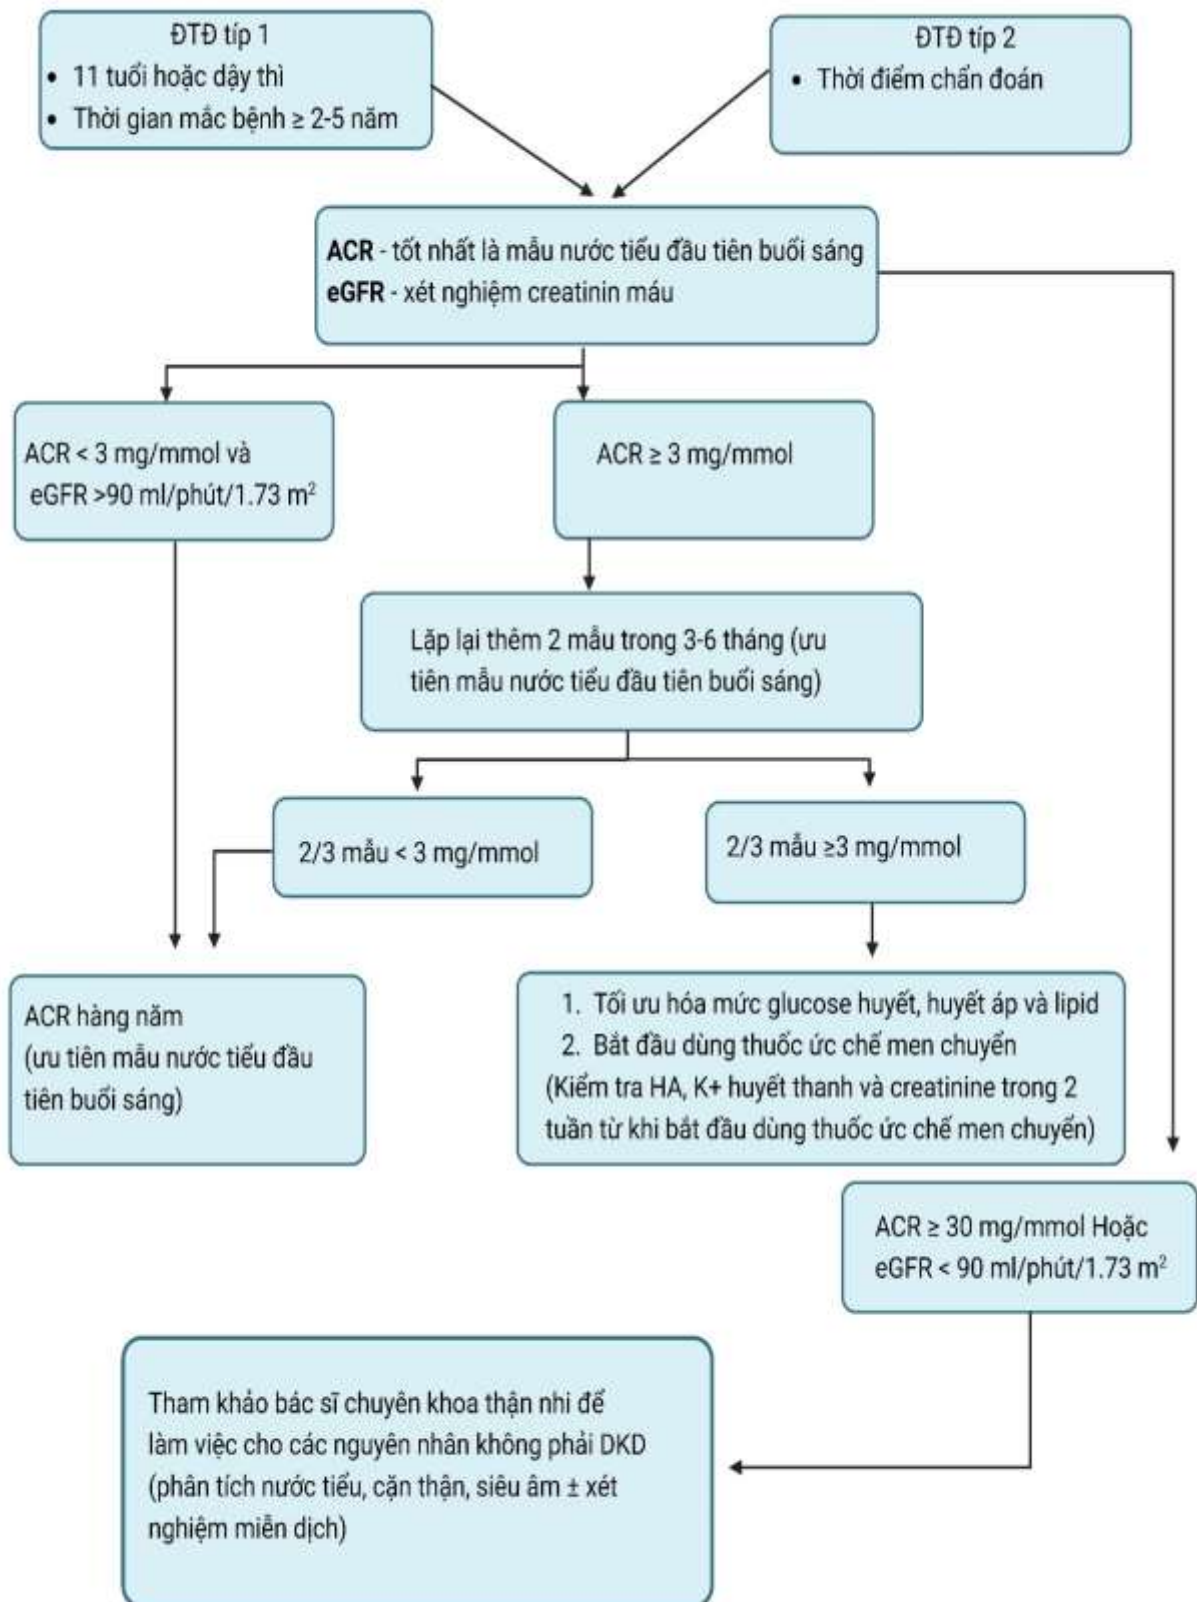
ĐTĐ típ 1
• 11 tuổi hoặc dậy thì
• Thời gian mắc bệnh ≥ 2-5 năm

ĐTĐ típ 2
• Thời điểm chẩn đoán

**ACR** - tốt nhất là mẫu nước tiểu đầu tiên buổi sáng
**eGFR** - xét nghiệm creatinin máu

ACR < 3 mg/mmol và eGFR >90 ml/phút/1.73 m$^2$

ACR ≥ 3 mg/mmol

Lặp lại thêm 2 mẫu trong 3-6 tháng (ưu tiên mẫu nước tiểu đầu tiên buổi sáng)

2/3 mẫu < 3 mg/mmol

2/3 mẫu ≥3 mg/mmol

ACR hàng năm
(ưu tiên mẫu nước tiểu đầu tiên buổi sáng)

1. Tối ưu hóa mức glucose huyết, huyết áp và lipid
2. Bắt đầu dùng thuốc ức chế men chuyển
(Kiểm tra HA, K+ huyết thanh và creatinine trong 2 tuần từ khi bắt đầu dùng thuốc ức chế men chuyển)

ACR ≥ 30 mg/mmol Hoặc eGFR < 90 ml/phút/1.73 m$^2$

Tham khảo bác sĩ chuyên khoa thận nhi để làm việc cho các nguyên nhân không phải DKD (phân tích nước tiểu, cặn thận, siêu âm ± xét nghiệm miễn dịch)